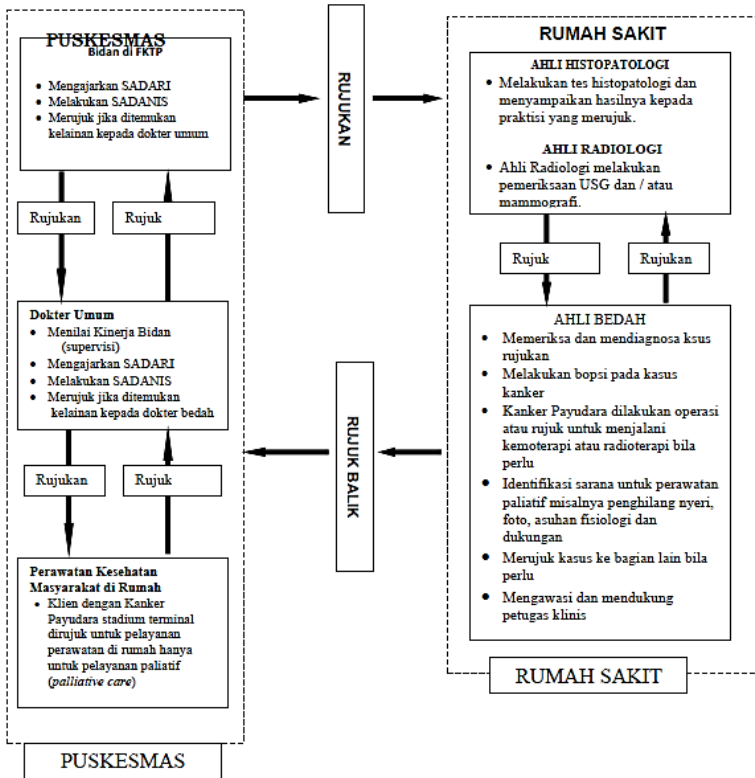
PUSKESMAS
Bidan di FKTP

- Mengajarkan SADARI
- Melakukan SADANIS
- Merujuk jika ditemukan kelainan kepada dokter umum

Rujukan

Rujuk

Dokter Umum

- Menilai Kinerja Bidan (supervisi)
- Mengajarkan SADARI
- Melakukan SADANIS
- Merujuk jika ditemukan kelainan kepada dokter bedah

Rujukan

Rujuk

Perawatan Kesehatan Masyarakat di Rumah

- Klien dengan Kanker Payudara stadium terminal dirujuk untuk pelayanan perawatan di rumah hanya untuk pelayanan paliatif (palliative care)

PUSKESMAS

RUJUKAN

RUJUK BALIK

RUMAH SAKIT

AHLI HISTOPATOLOGI

- Melakukan tes histopatologi dan menyampaikan hasilnya kepada praktisi yang merujuk.

AHLI RADIOLOGI

- Ahli Radiologi melakukan pemeriksaan USG dan / atau mammografi.

Rujuk

Rujukan

AHLI BEDAH

- Memeriksa dan mendiagnosa ksus rujukan
- Melakukan bopsi pada kasus kanker
- Kanker Payudara dilakukan operasi atau rujuk untuk menjalani kemoterapi atau radioterapi bila perlu
- Identifikasi sarana untuk perawatan paliatif misalnya penghilang nyeri, foto, asuhan fisiologi dan dukungan
- Merujuk kasus ke bagian lain bila perlu
- Mengawasi dan mendukung petugas klinis

RUMAH SAKIT